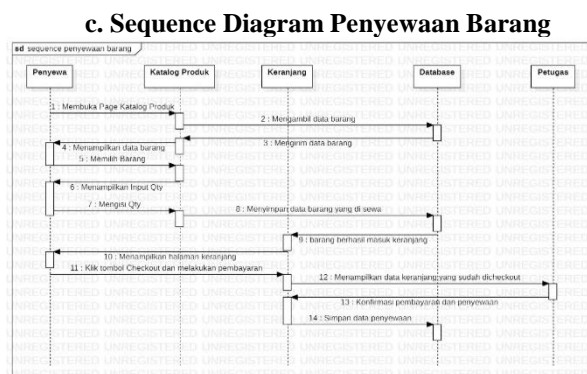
c. Sequence Diagram Penyewaan Barang

sd sequence penyewaan barang

Penyewa

Katalog Produk

Keranjang

Database

Petugas

1 : Membuka Page Katalog Produk

2 : Mengambil data barang

3 : Mengirim data barang

4 : Menampilkan data barang

5 : Memilih Barang

6 : Menampilkan Input Qty

7 : Mengisi Qty

8 : Menyimpan data barang yang di sewa

9 : barang berhasil masuk keranjang

10 : Menampilkan halaman keranjang

11 : Klik tombol Checkout dan melakukan pembayaran

12 : Menampilkan data keranjang yang sudah dicheckout

13 : Konfirmasi pembayaran dan penyewaan

14 : Simpan data penyewaan

UNREGISTERED UNREGISTERED UNREGISTERED UNREGISTERED